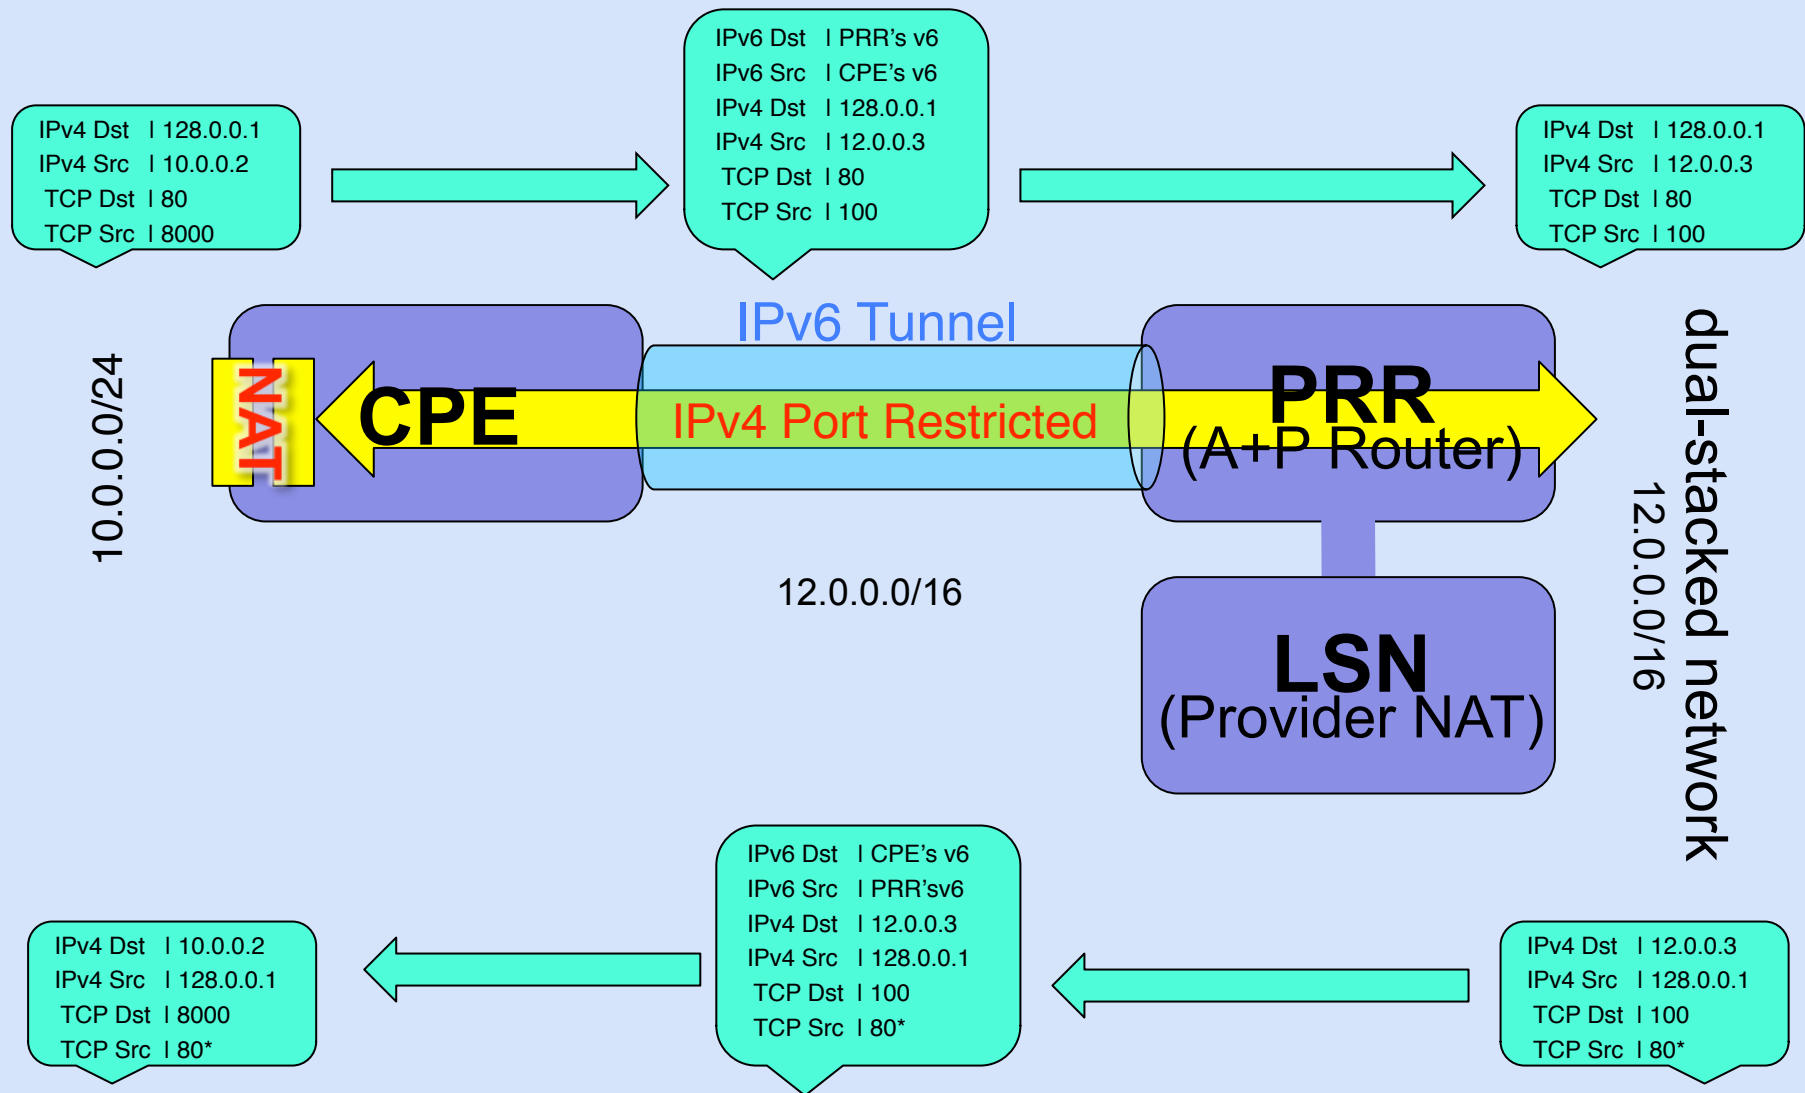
IPv4 Dst | 128.0.0.1
IPv4 Src | 10.0.0.2
TCP Dst | 80
TCP Src | 8000

IPv6 Dst | PRR's v6
IPv6 Src | CPE's v6
IPv4 Dst | 128.0.0.1
IPv4 Src | 12.0.0.3
TCP Dst | 80
TCP Src | 100

IPv4 Dst | 128.0.0.1
IPv4 Src | 12.0.0.3
TCP Dst | 80
TCP Src | 100

10.0.0.0/24

NAT

CPE

IPv6 Tunnel

IPv4 Port Restricted

PRR
(A+P Router)

dual-stacked network

12.0.0.0/16

12.0.0.0/16

LSN
(Provider NAT)

IPv4 Dst | 10.0.0.2
IPv4 Src | 128.0.0.1
TCP Dst | 8000
TCP Src | 80*

IPv6 Dst | CPE's v6
IPv6 Src | PRR'sv6
IPv4 Dst | 12.0.0.3
IPv4 Src | 128.0.0.1
TCP Dst | 100
TCP Src | 80*

IPv4 Dst | 12.0.0.3
IPv4 Src | 128.0.0.1
TCP Dst | 100
TCP Src | 80*